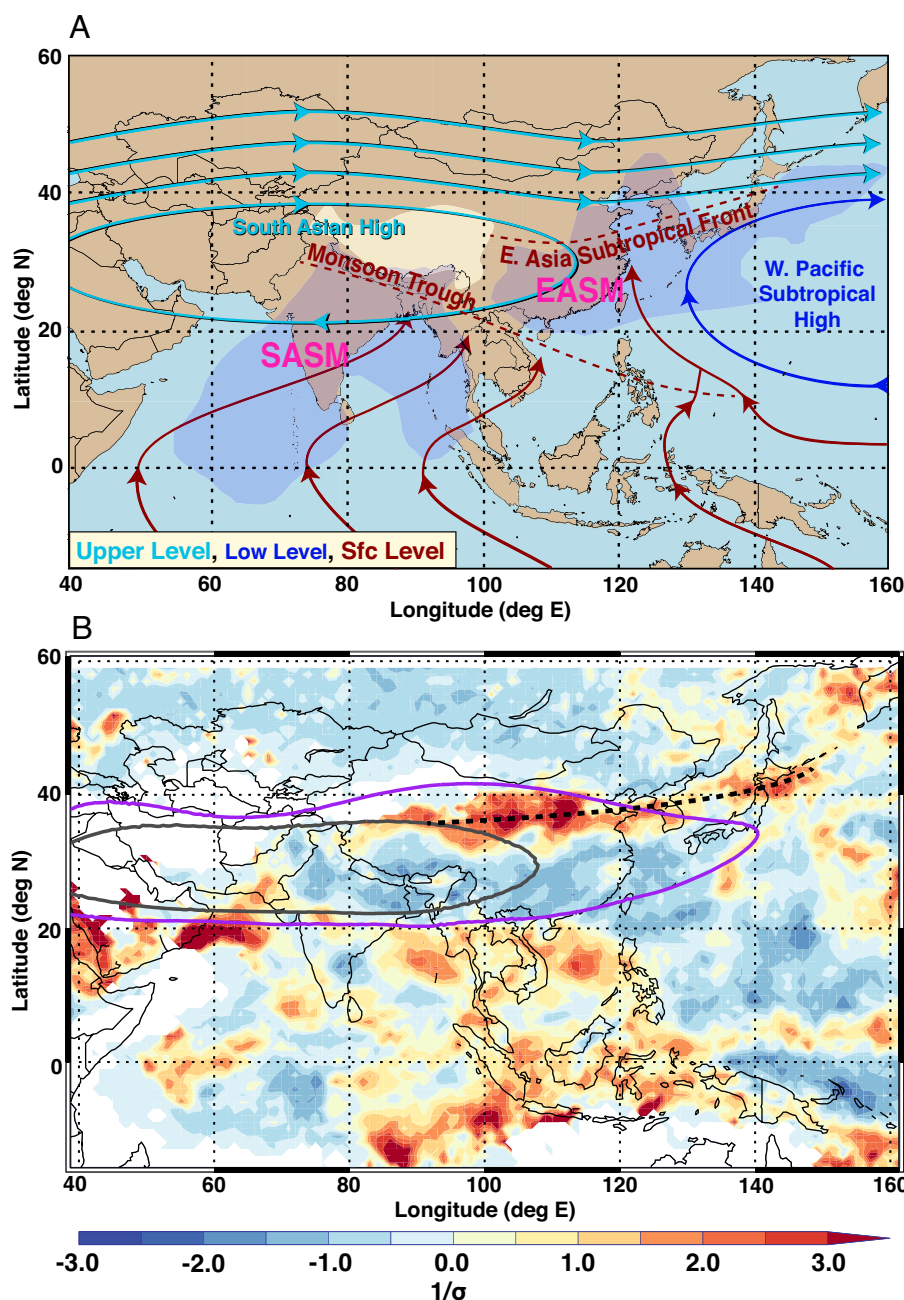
A

60
40
20
0

South Asian High
Monsoon Trough
E. Asia Subtropical Front
EASM
SASM
W. Pacific Subtropical High

Upper Level, Low Level, Sfc Level

Latitude (deg N)

40 60 80 100 120 140 160
Longitude (deg E)

B

60
40
20
0

Latitude (deg N)

40 60 80 100 120 140 160
Longitude (deg E)

-3.0 -2.0 -1.0 0.0 1.0 2.0 3.0
$1/\sigma$